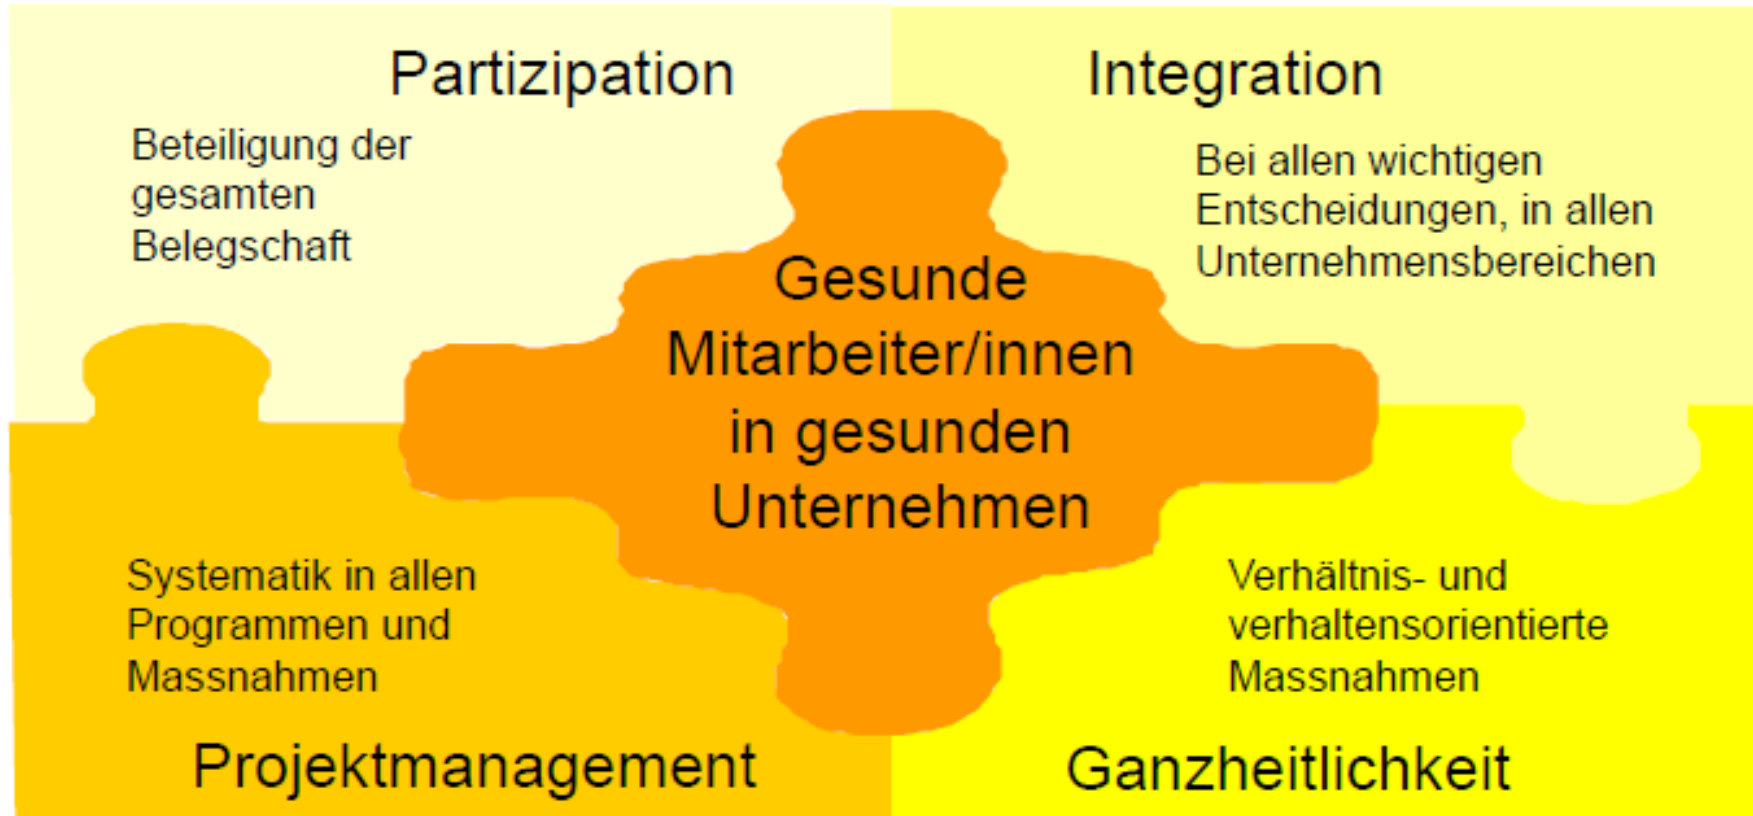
Partizipation

Beteiligung der gesamten Belegschaft

Integration

Bei allen wichtigen Entscheidungen, in allen Unternehmensbereichen

Gesunde Mitarbeiter/innen in gesunden Unternehmen

Systematik in allen Programmen und Massnahmen

Verhältnis- und verhaltensorientierte Massnahmen

Projektmanagement

Ganzheitlichkeit